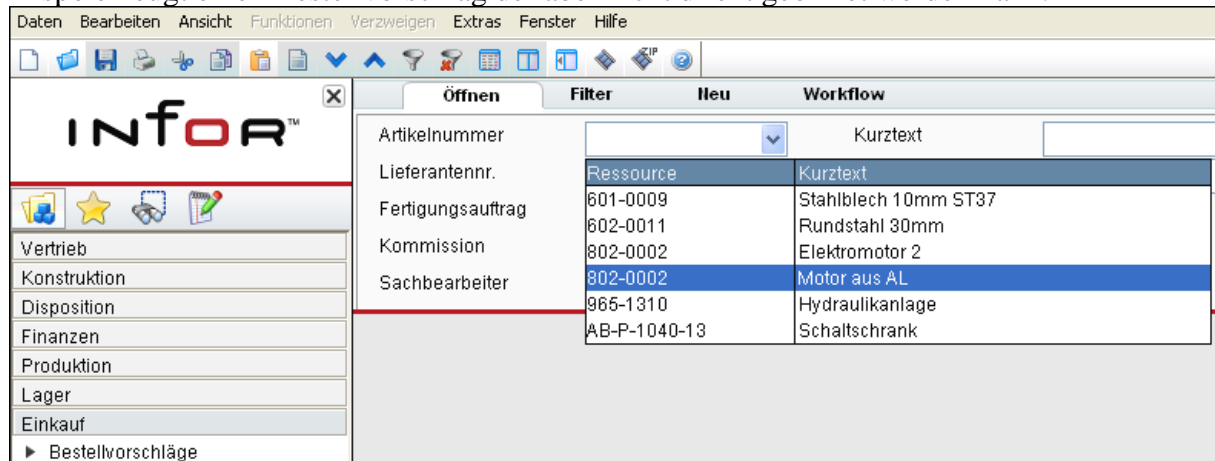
Daten Bearbeiten Ansicht Funktionen Verzweigen Extras Fenster Hilfe

INFOR™

Vertrieb
Konstruktion
Disposition
Finanzen
Produktion
Lager
Einkauf
▶ Bestellvorschläge

Öffnen Filter Neu Workflow

Artikelnummer
Kurztext
Lieferantennr.
Fertigungsauftrag
Kommission
Sachbearbeiter

| Ressource | Kurztext |
|---|---|
| 601-0009 | Stahlblech 10mm ST37 |
| 602-0011 | Rundstahl 30mm |
| 802-0002 | Elektromotor 2 |
| 802-0002 | Motor aus AL |
| 965-1310 | Hydraulikanlage |
| AB-P-1040-13 | Schaltschrank |